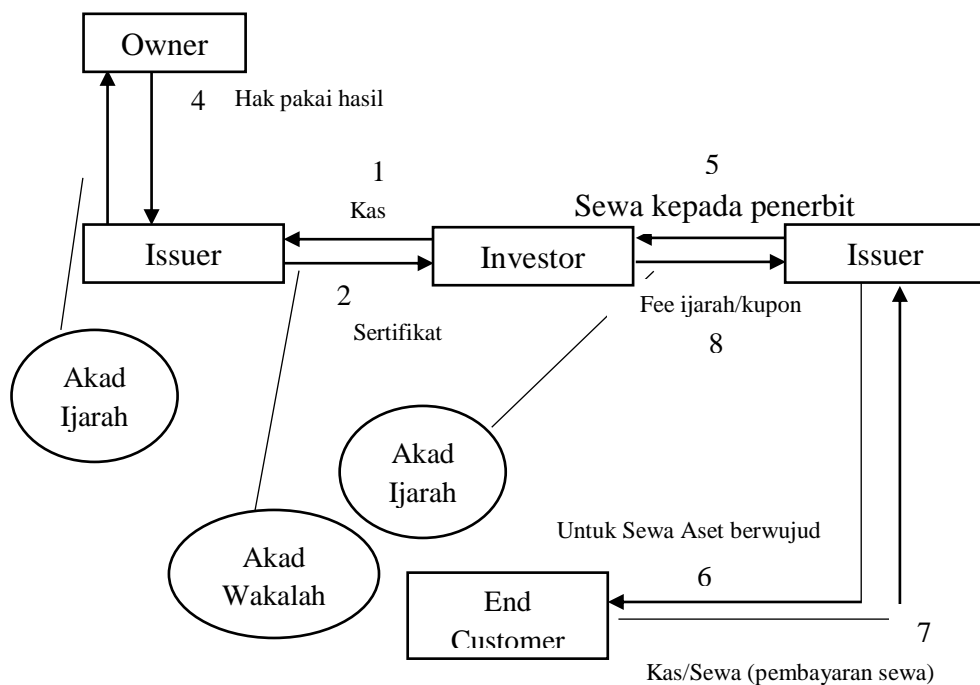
Owner

4 Hak pakai hasil

1

Kas

5

Sewa kepada penerbit

Issuer

Investor

Issuer

2

Sertifikat

Fee ijarah/kupon

8

Akad Ijarah

Akad Ijarah

Untuk Sewa Aset berwujud

Akad Wakalah

6

End Customer

7

Kas/Sewa (pembayaran sewa)